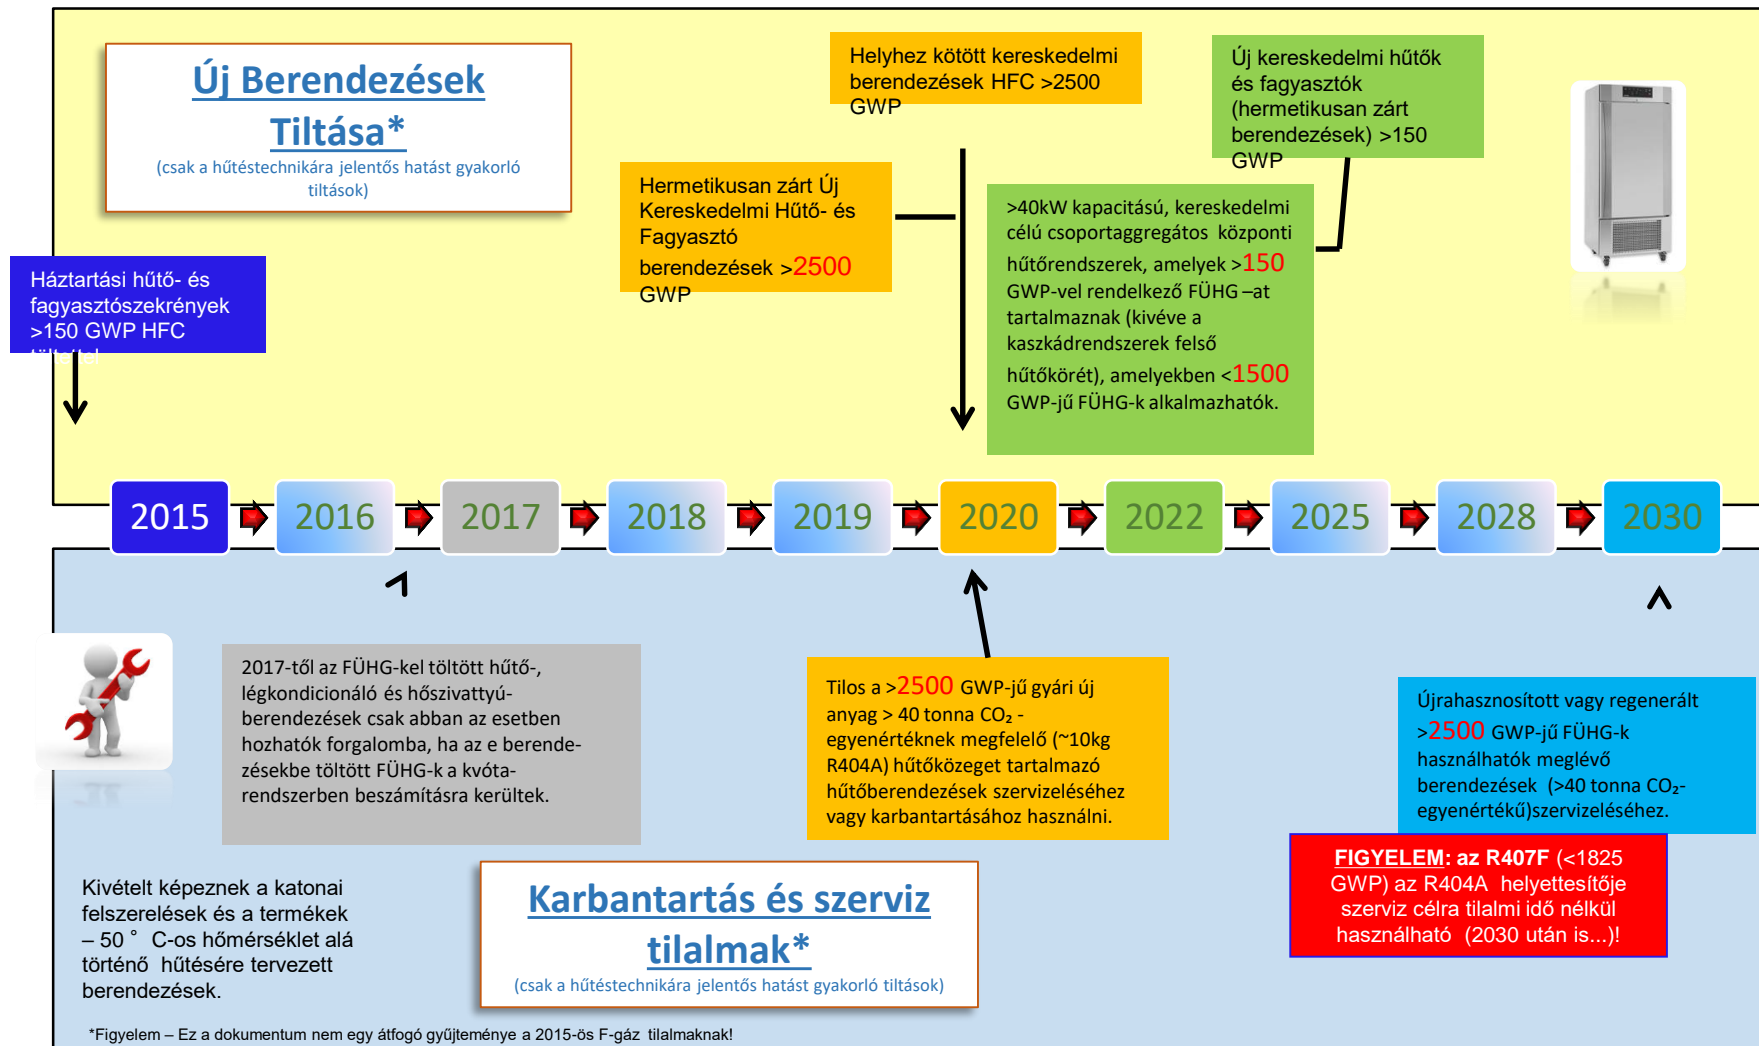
Új Berendezések Tiltása*
(csak a hűtéstechnikára jelentős hatást gyakorló tiltások)

Helyhez kötött kereskedelmi berendezések HFC >2500 GWP

Új kereskedelmi hűtők és fagyasztók (hermetikusan zárt berendezések) >150 GWP

Hermetikusan zárt Új Kereskedelmi Hűtő- és Fagyasztó berendezések >2500 GWP

>40kW kapacitású, kereskedelmi célú csoportaggregátos központi hűtőrendszerek, amelyek >150 GWP-vel rendelkező FÜHG –at tartalmaznak (kivéve a kaszkádrendszerek felső hűtőkörét), amelyekben <1500 GWP-jű FÜHG-k alkalmazhatók.

Háztartási hűtő- és fagyasztószekrények >150 GWP HFC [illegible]

2015 2016 2017 2018 2019 2020 2022 2025 2028 2030

2017-től az FÜHG-kel töltött hűtő-, légkondicionáló és hőszivattyú-berendezések csak abban az esetben hozhatók forgalomba, ha az e berendezésekbe töltött FÜHG-k a kvótarendszerben beszámításra kerültek.

Tilos a >2500 GWP-jű gyári új anyag > 40 tonna $CO_2$ -egyenértéknek megfelelő (~10kg R404A) hűtőközeget tartalmazó hűtőberendezések szervizeléséhez vagy karbantartásához használni.

Újrahasznosított vagy regenerált >2500 GWP-jű FÜHG-k használhatók meglévő berendezések (>40 tonna $CO_2$-egyenértékű)szervizeléséhez.

FIGYELEM: az R407F (<1825 GWP) az R404A helyettesítője szerviz célra tilalmi idő nélkül használható (2030 után is...)!

Kivételt képeznek a katonai felszerelések és a termékek – 50 ° C-os hőmérséklet alá történő hűtésére tervezett berendezések.

Karbantartás és szerviz tilalmak*
(csak a hűtéstechnikára jelentős hatást gyakorló tiltások)

*Figyelem – Ez a dokumentum nem egy átfogó gyűjteménye a 2015-ös F-gáz tilalmaknak!